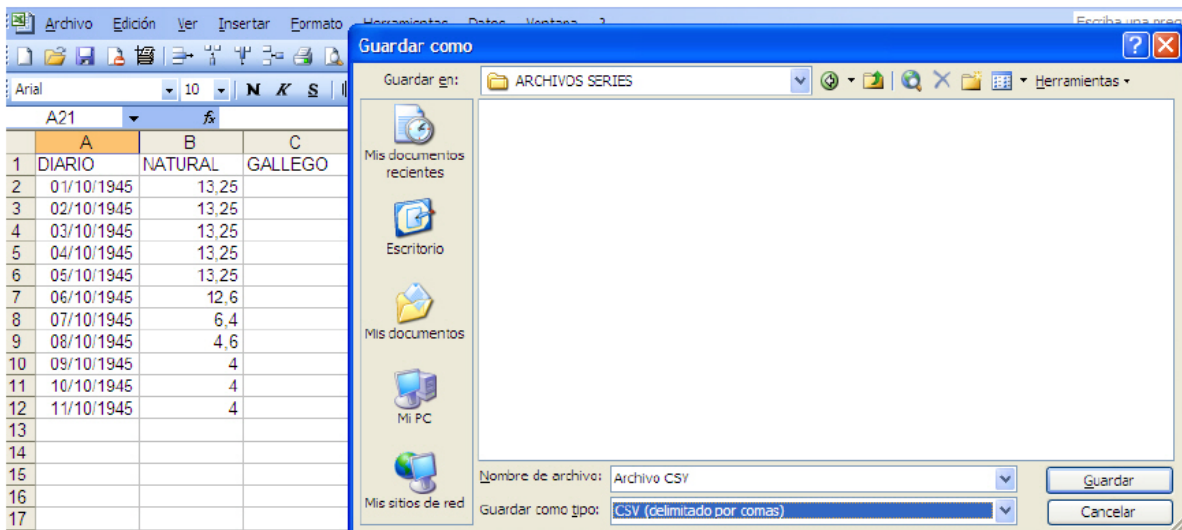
Archivo Edición Ver Insertar Formato Herramientas Datos Ventana ?

Escriba una preg

Arial 10 N K S

A21 fx

|  | A | B | C |
|---|---|---|---|
| 1 | DIARIO | NATURAL | GALLEGO |
| 2 | 01/10/1945 | 13,25 |  |
| 3 | 02/10/1945 | 13,25 |  |
| 4 | 03/10/1945 | 13,25 |  |
| 5 | 04/10/1945 | 13,25 |  |
| 6 | 05/10/1945 | 13,25 |  |
| 7 | 06/10/1945 | 12,6 |  |
| 8 | 07/10/1945 | 6,4 |  |
| 9 | 08/10/1945 | 4,6 |  |
| 10 | 09/10/1945 | 4 |  |
| 11 | 10/10/1945 | 4 |  |
| 12 | 11/10/1945 | 4 |  |
| 13 |  |  |  |
| 14 |  |  |  |
| 15 |  |  |  |
| 16 |  |  |  |
| 17 |  |  |  |

Guardar como

Guardar en: ARCHIVOS SERIES

Herramientas

Mis documentos recientes

Escritorio

Mis documentos

Mi PC

Mis sitios de red

Nombre de archivo: Archivo CSY

Guardar como tipo: CSV (delimitado por comas)

Guardar

Cancelar